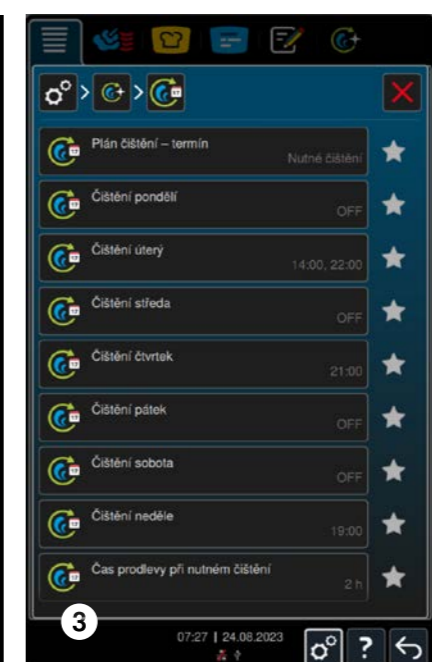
Plán čištění – termín
Nutné čištění

Čištění pondělí
OFF

Čištění úterý
14:00, 22:00

Čištění středa
OFF

Čištění čtvrtek
21:00

Čištění pátek
OFF

Čištění sobota
OFF

Čištění neděle
19:00

Čas prodlevy při nutném čištění
2 h

3

07:27 | 24.08.2023

?